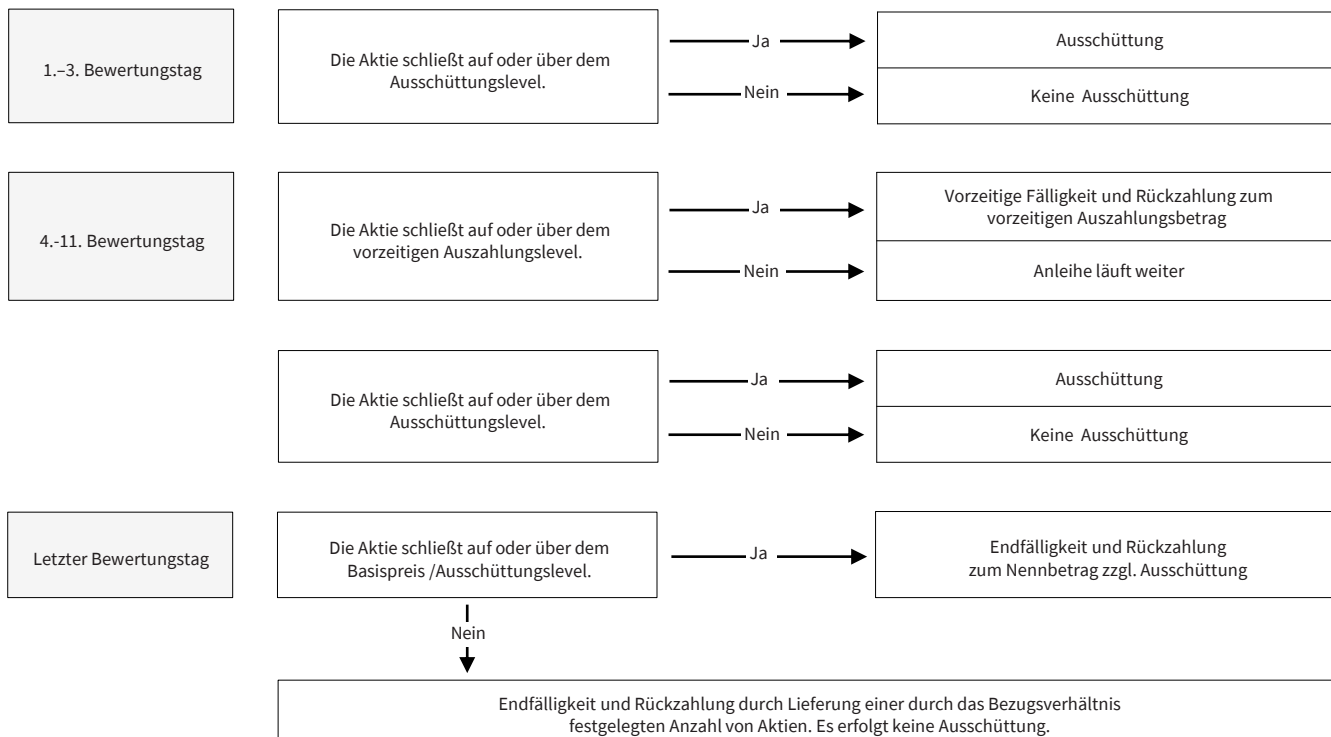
1.–3. Bewertungstag

Die Aktie schließt auf oder über dem Ausschüttungslevel.

Ja

Ausschüttung

Nein

Keine Ausschüttung

4.-11. Bewertungstag

Die Aktie schließt auf oder über dem vorzeitigen Auszahlungslevel.

Ja

Vorzeitige Fälligkeit und Rückzahlung zum vorzeitigen Auszahlungsbetrag

Nein

Anleihe läuft weiter

Die Aktie schließt auf oder über dem Ausschüttungslevel.

Ja

Ausschüttung

Nein

Keine Ausschüttung

Letzter Bewertungstag

Die Aktie schließt auf oder über dem Basispreis /Ausschüttungslevel.

Ja

Endfälligkeit und Rückzahlung zum Nennbetrag zzgl. Ausschüttung

Nein

Endfälligkeit und Rückzahlung durch Lieferung einer durch das Bezugsverhältnis festgelegten Anzahl von Aktien. Es erfolgt keine Ausschüttung.